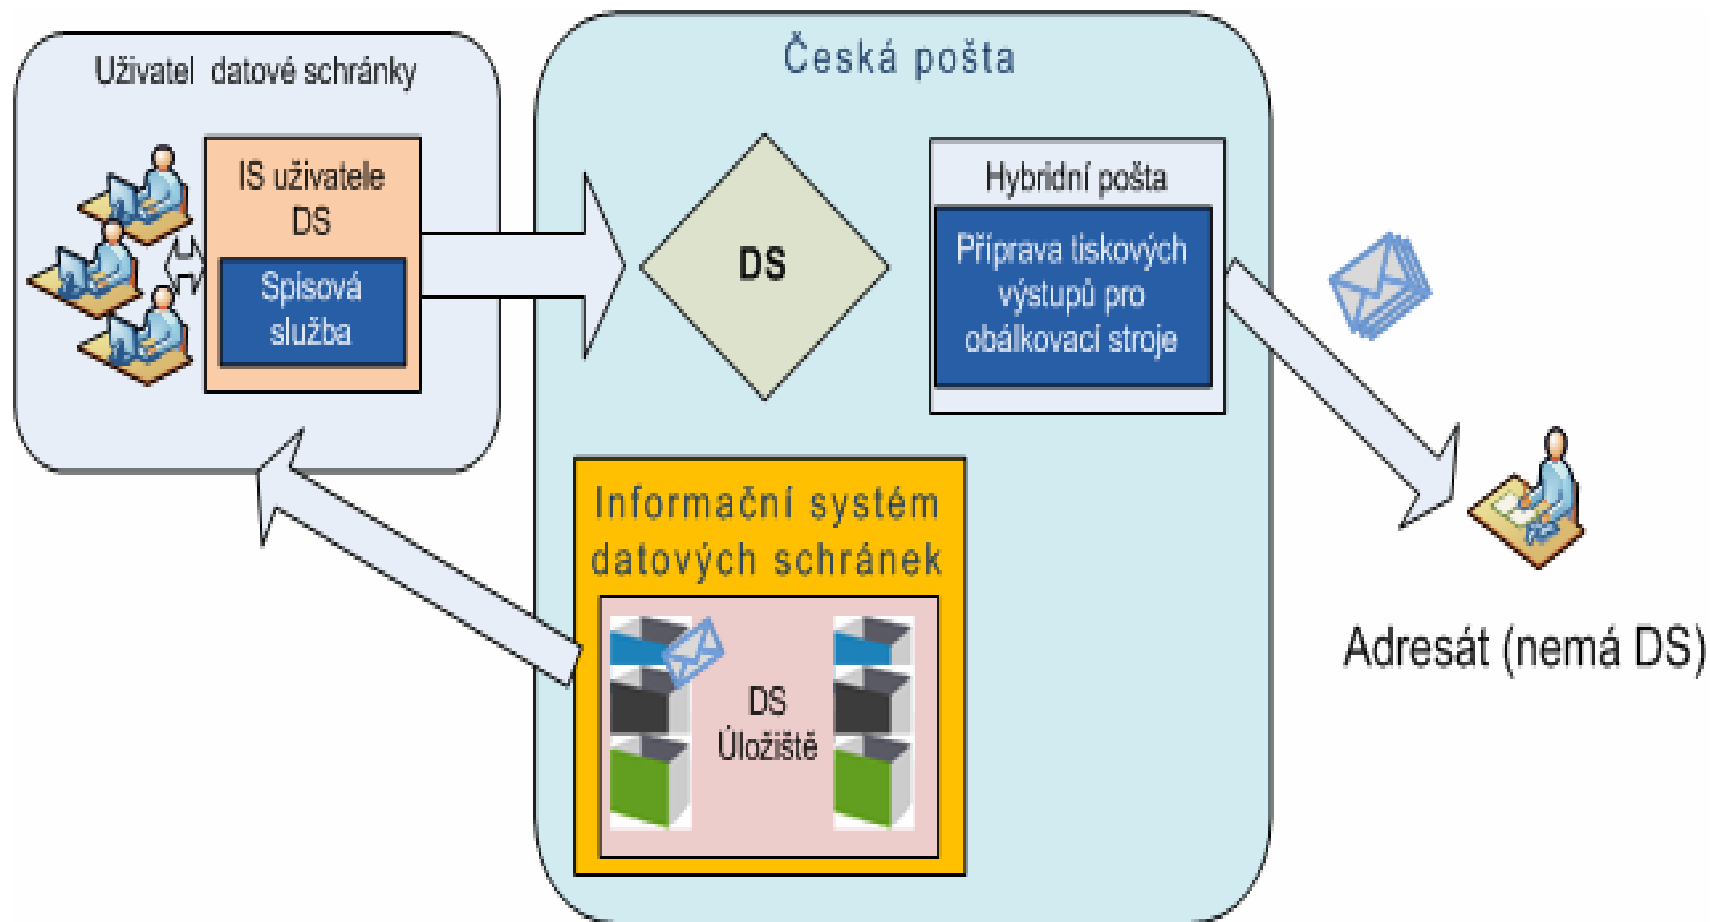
Uživatel datové schránky

IS uživatele DS

Spisová služba

Česká pošta

DS

Hybridní pošta

Příprava tiskových výstupů pro obálkovací stroje

Informační systém datových schránek

DS Úložiště

Adresát (nemá DS)